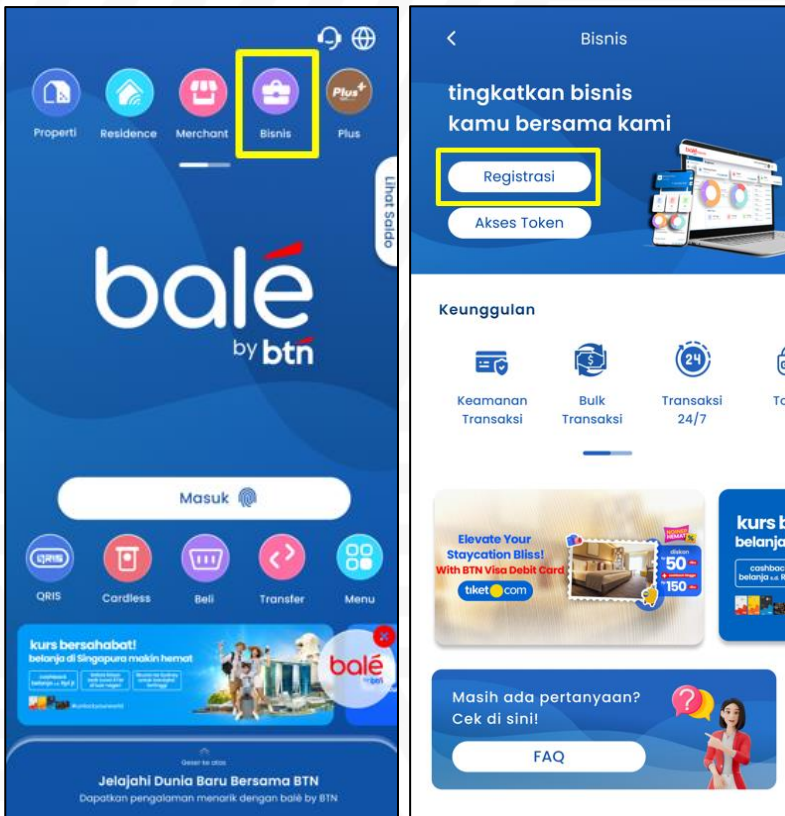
Properti Residence Merchant Bisnis Plus

Lihat Saldo

balé by btn

Masuk

QRIS Cardless Beli Transfer Menu

kurs bersahabat!
belanja di Singapura makin hemat

balé

Geser ke atas
Jelajahi Dunia Baru Bersama BTN
Dapatkan pengalaman menarik dengan balé by BTN

Bisnis

tingkatkan bisnis kamu bersama kami

Registrasi

Akses Token

Keunggulan

Keamanan Transaksi
Bulk Transaksi
Transaksi 24/7
To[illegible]

Elevate Your Staycation Bliss!
With BTN Visa Debit Card
tiket.com
diskon 50
150

kurs b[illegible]
belanja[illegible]

Masih ada pertanyaan? Cek di sini!

FAQ